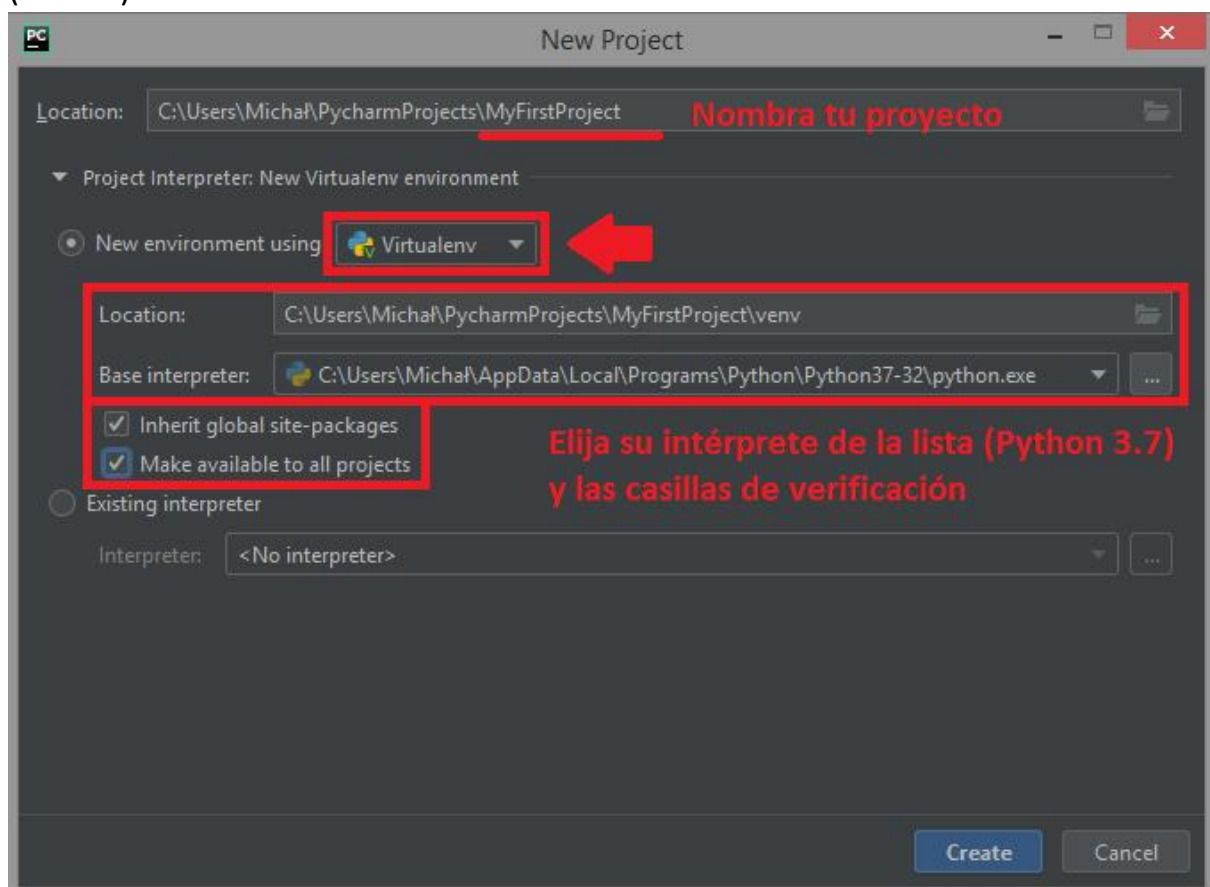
PC

New Project

Location: C:\Users\Michał\PycharmProjects\MyFirstProject

Nombra tu proyecto

Project Interpreter: New Virtualenv environment

New environment using Virtualenv

Location: C:\Users\Michał\PycharmProjects\MyFirstProject\venv

Base interpreter: C:\Users\Michał\AppData\Local\Programs\Python\Python37-32\python.exe ...

Inherit global site-packages

Make available to all projects

Elija su intérprete de la lista (Python 3.7) y las casillas de verificación

Existing interpreter

Interpreter: <No interpreter> ...

Create

Cancel